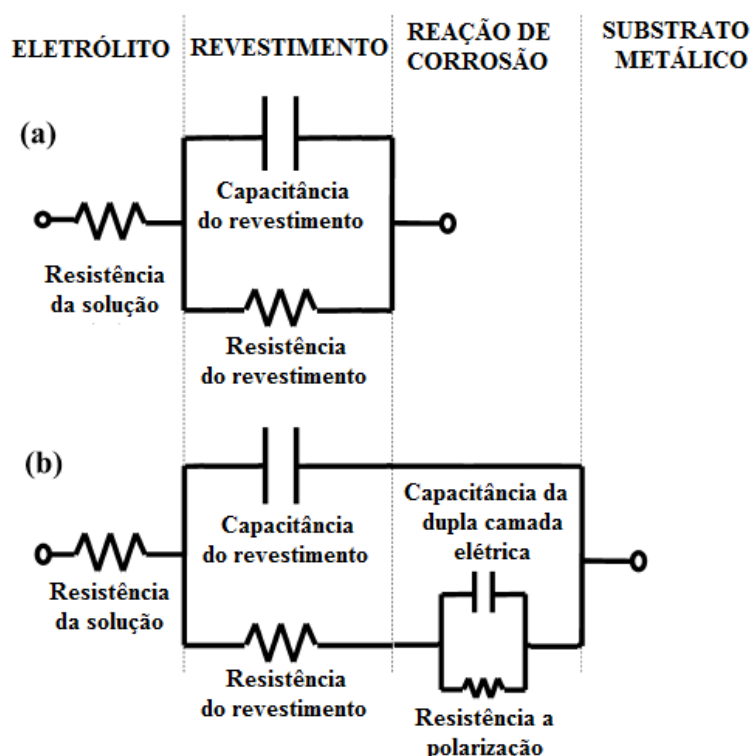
ELETRÓLITO REVESTIMENTO REAÇÃO DE CORROSÃO SUBSTRATO METÁLICO

(a)

Capacitância do revestimento

Resistência da solução

Resistência do revestimento

(b)

Capacitância da dupla camada elétrica

Capacitância do revestimento

Resistência da solução

Resistência do revestimento

Resistência a polarização